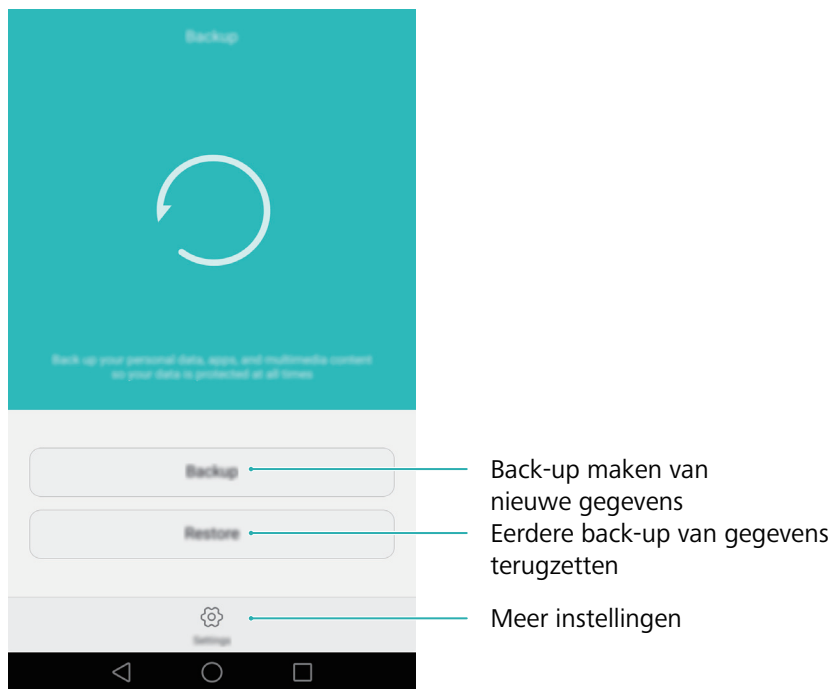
Backup

Back up your personal data, apps, and multimedia content so your data is protected at all times

Backup

Back-up maken van nieuwe gegevens

Restore

Eerdere back-up van gegevens terugzetten

Settings

Meer instellingen